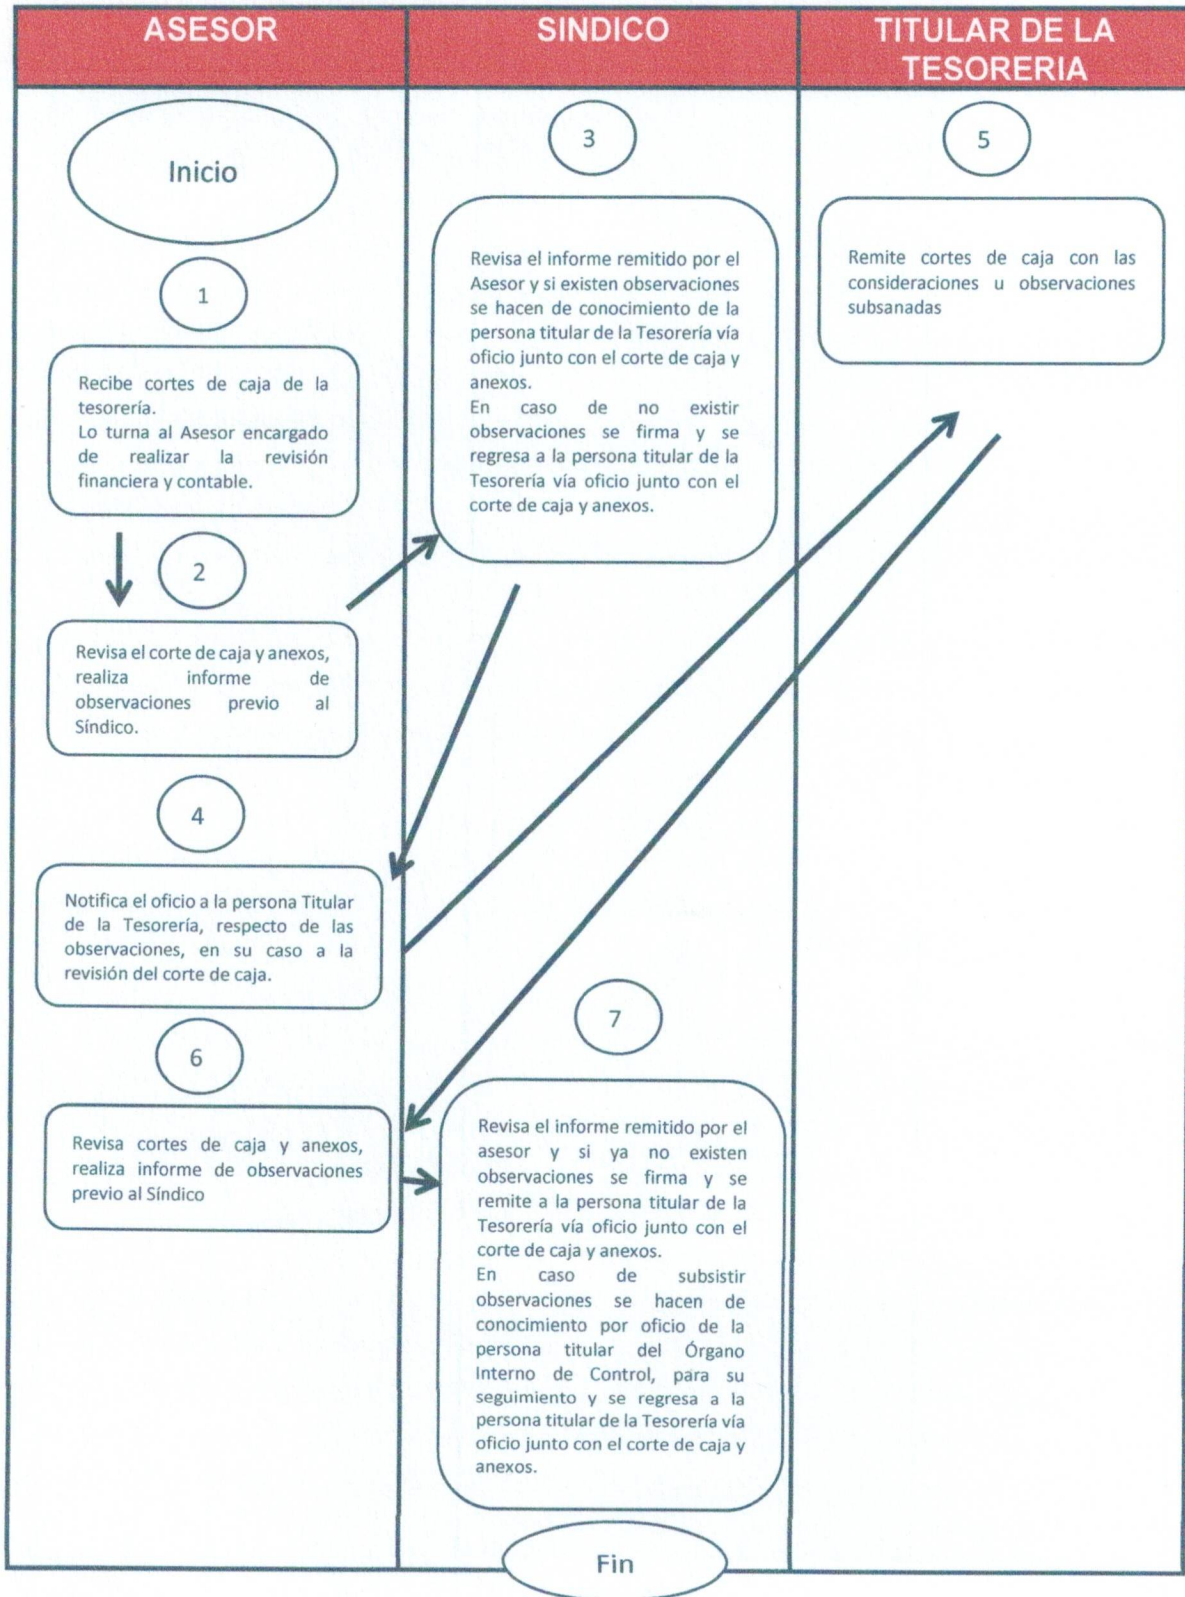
ASESOR

Inicio

1

Recibe cortes de caja de la tesorería.
Lo turna al Asesor encargado de realizar la revisión financiera y contable.

2

Revisa el corte de caja y anexos, realiza informe de observaciones previo al Síndico.

4

Notifica el oficio a la persona Titular de la Tesorería, respecto de las observaciones, en su caso a la revisión del corte de caja.

6

Revisa cortes de caja y anexos, realiza informe de observaciones previo al Síndico

SINDICO

3

Revisa el informe remitido por el Asesor y si existen observaciones se hacen de conocimiento de la persona titular de la Tesorería vía oficio junto con el corte de caja y anexos.
En caso de no existir observaciones se firma y se regresa a la persona titular de la Tesorería vía oficio junto con el corte de caja y anexos.

7

Revisa el informe remitido por el asesor y si ya no existen observaciones se firma y se remite a la persona titular de la Tesorería vía oficio junto con el corte de caja y anexos.
En caso de subsistir observaciones se hacen de conocimiento por oficio de la persona titular del Órgano Interno de Control, para su seguimiento y se regresa a la persona titular de la Tesorería vía oficio junto con el corte de caja y anexos.

Fin

TITULAR DE LA TESORERIA

5

Remite cortes de caja con las consideraciones u observaciones subsanadas